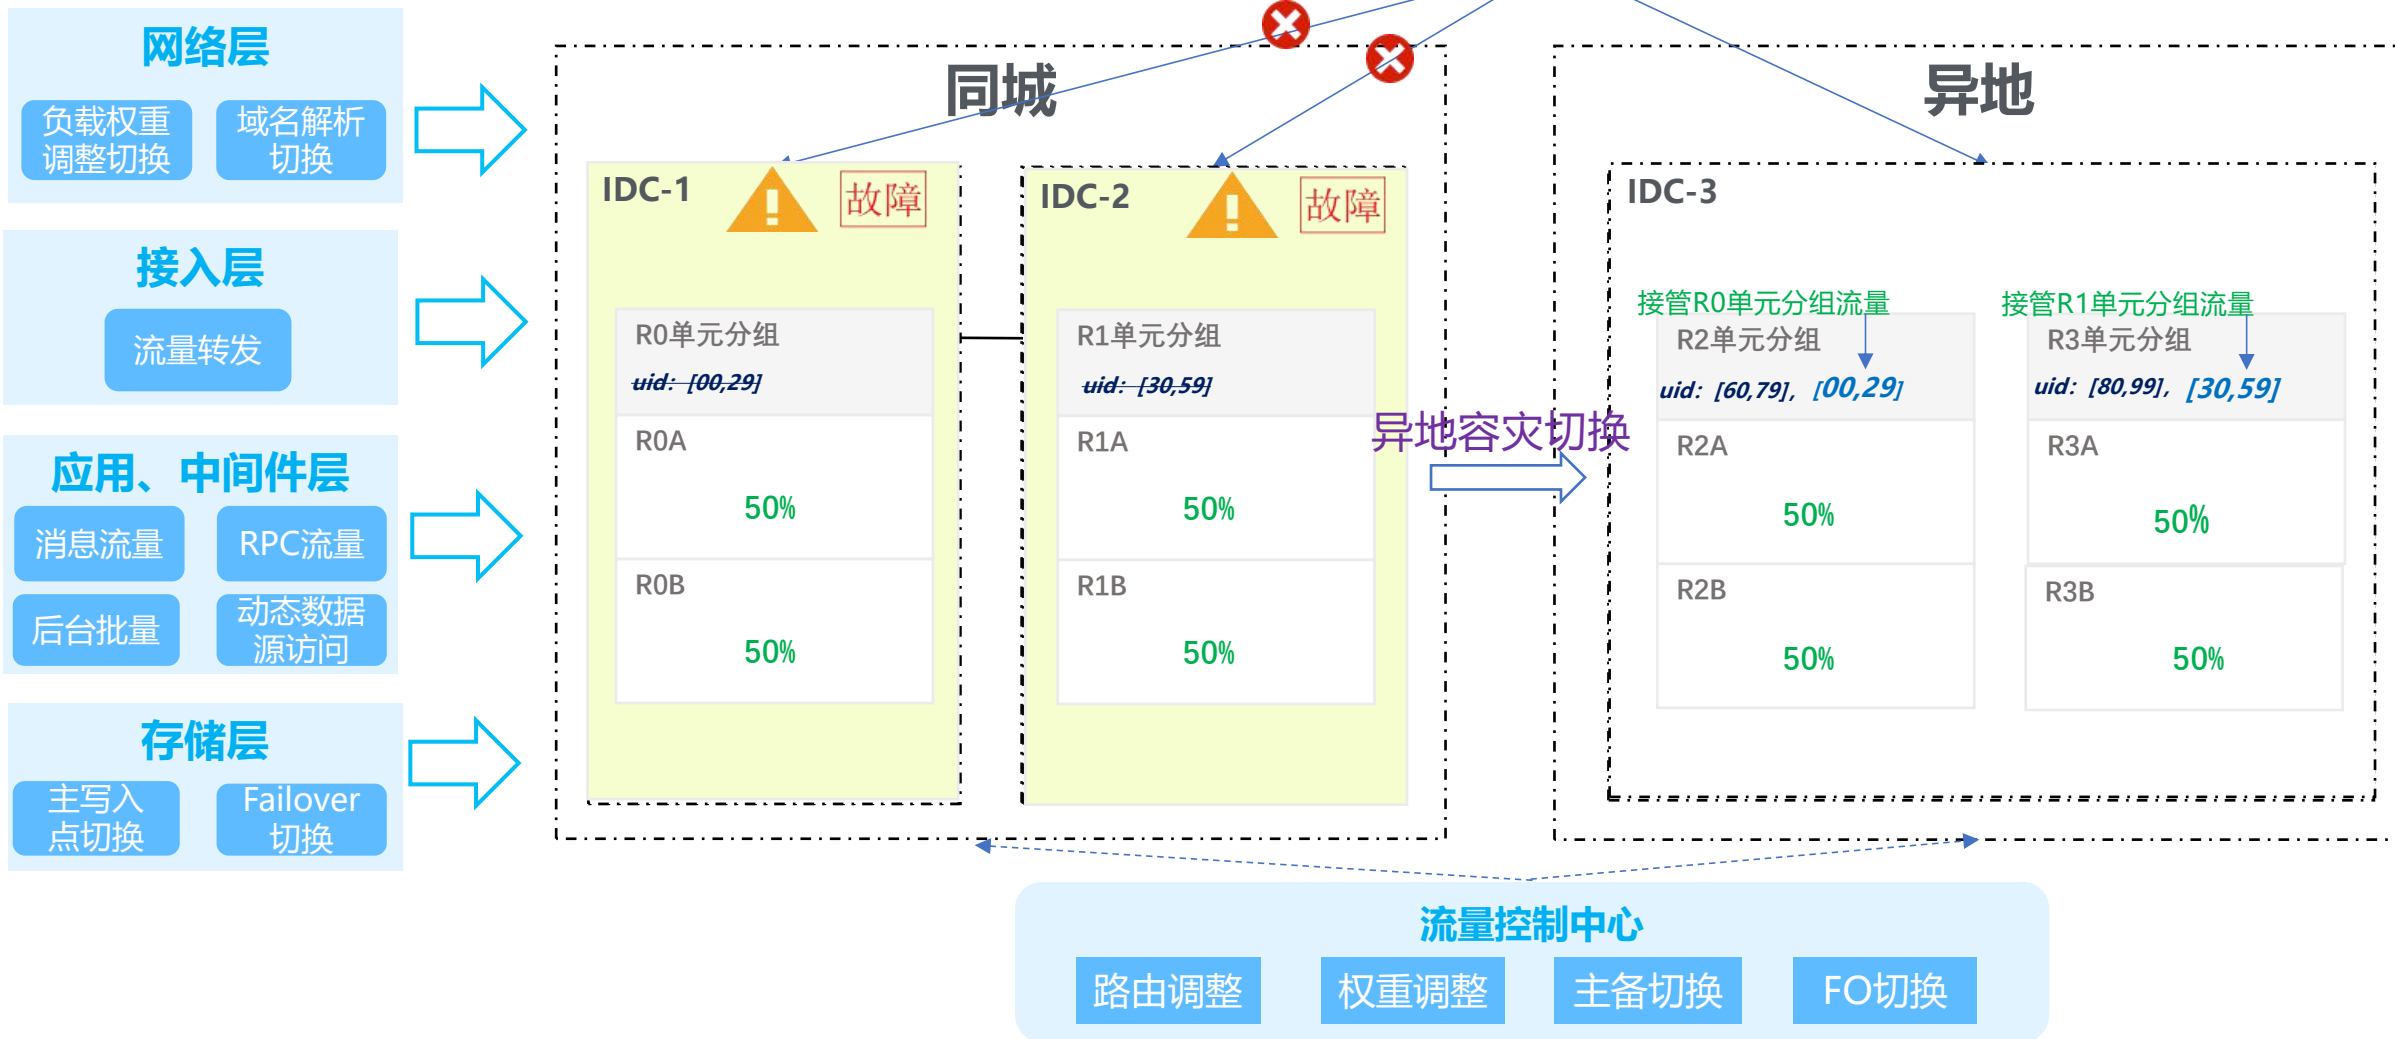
网络层

负载权重调整切换

域名解析切换

接入层

流量转发

应用、中间件层

消息流量

RPC流量

后台批量

动态数据源访问

存储层

主写入点切换

Failover切换

同城

IDC-1

故障

R0单元分组

uid: [00,29]

R0A

50%

R0B

50%

IDC-2

故障

R1单元分组

uid: [30,59]

R1A

50%

R1B

50%

异地容灾切换

异地

IDC-3

接管R0单元分组流量

R2单元分组

uid: [60,79], [00,29]

R2A

50%

R2B

50%

接管R1单元分组流量

R3单元分组

uid: [80,99], [30,59]

R3A

50%

R3B

50%

流量控制中心

路由调整

权重调整

主备切换

FO切换